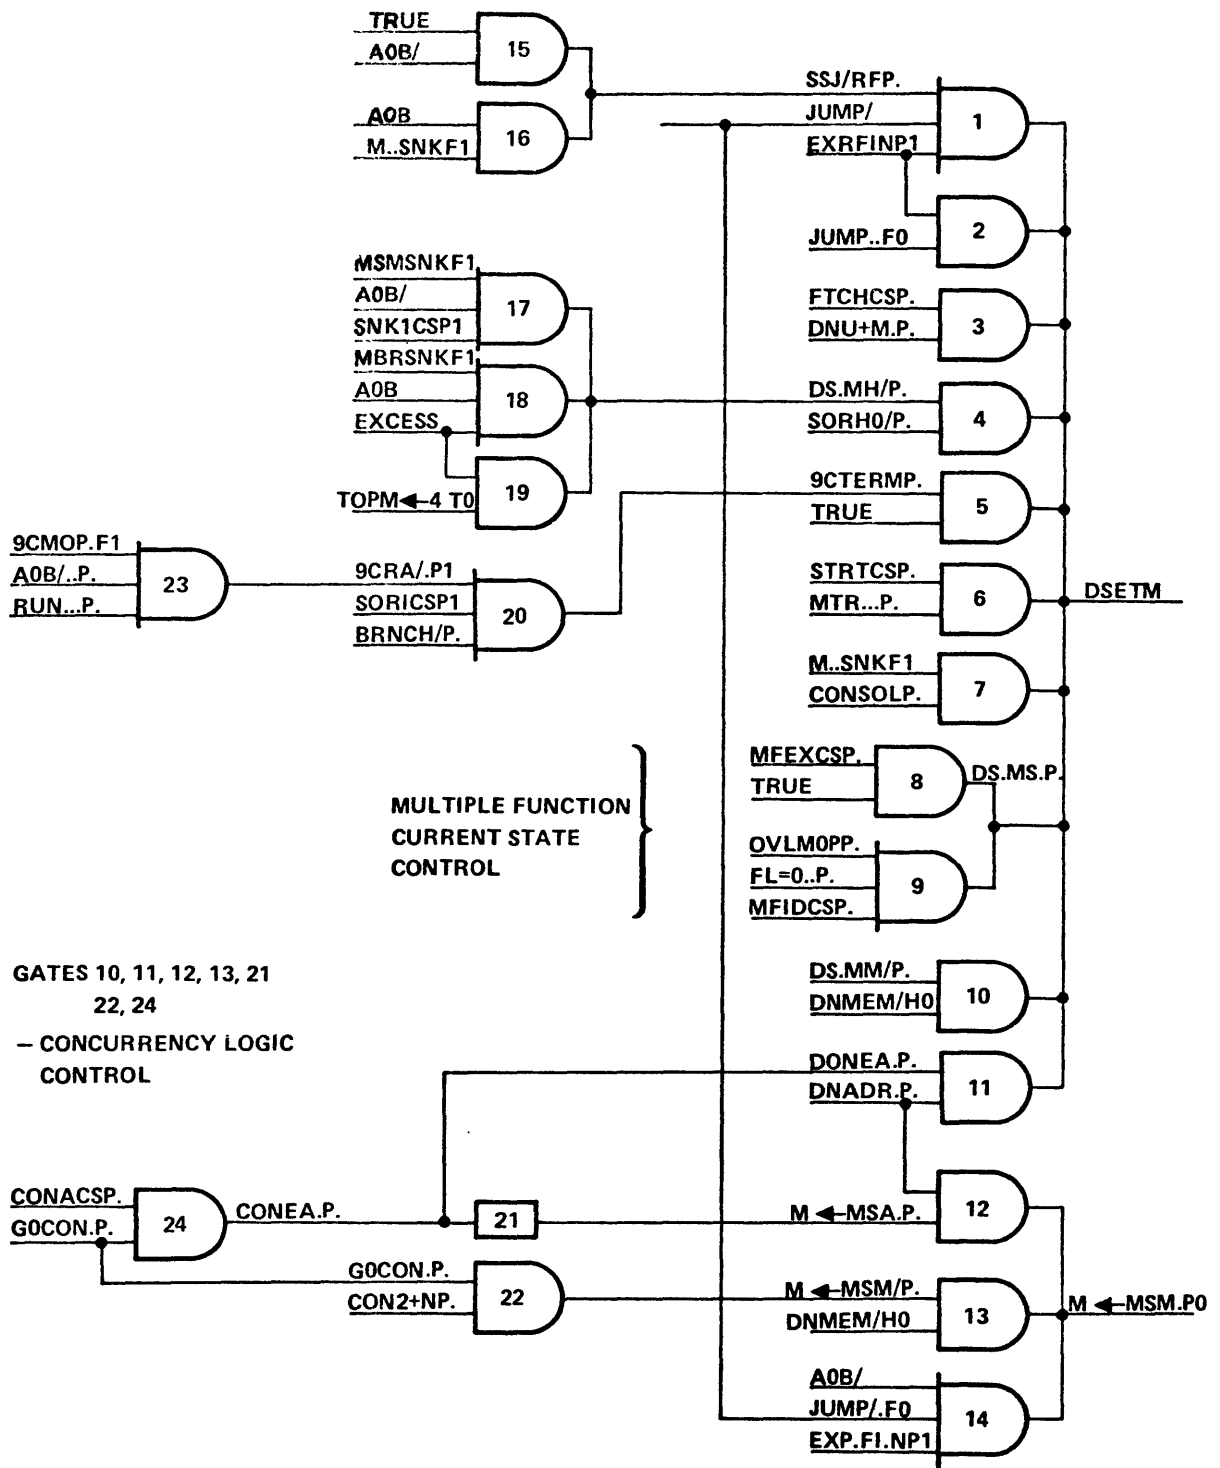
TRUE
A0B/
15

A0B
M..SNKF1
16

SSJ/RFP.
JUMP/
EXRFINP1
1

JUMP..F0
2

MSMSNKF1
A0B/
SNK1CSP1
17

MBRSNKF1
A0B
EXCESS
18

TOPM◄4 T0
19

FTCHCSP.
DNU+M.P.
3

DS.MH/P.
SORH0/P.
4

9CTERMP.
TRUE
5

9CMOP.F1
A0B/..P.
RUN...P.
23

9CRA/.P1
SORICSP1
BRNCH/P.
20

STRTCSP.
MTR...P.
6

DSETM

M..SNKF1
CONSOLP.
7

MULTIPLE FUNCTION
CURRENT STATE
CONTROL

MFEXCSP.
TRUE
8

DS.MS.P.

OVLM0PP.
FL=0..P.
MFIDCSP.
9

GATES 10, 11, 12, 13, 21
22, 24
– CONCURRENCY LOGIC
CONTROL

DS.MM/P.
DNMEM/H0
10

DONEA.P.
DNADR.P.
11

CONACSP.
G0CON.P.
24

CONEA.P.
21

M◄MSA.P.
12

G0CON.P.
CON2+NP.
22

M◄MSM/P.
DNMEM/H0
13

M◄MSM.P0

A0B/
JUMP/.F0
EXP.FI.NP1
14